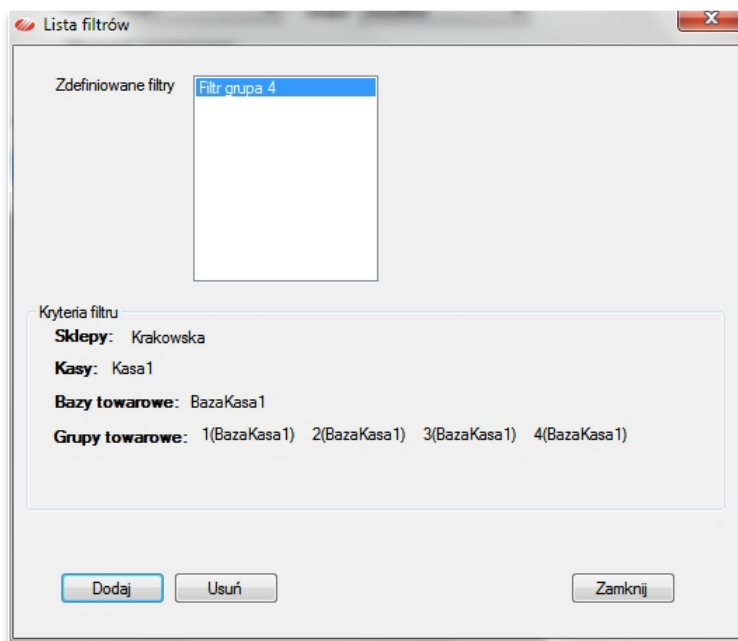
Lista filtrów

X

Zdefiniowane filtry

Filtr grupa 4

Kryteria filtru

Sklepy: Krakowska

Kasy: Kasa1

Bazy towarowe: BazaKasa1

Grupy towarowe: 1(BazaKasa1) 2(BazaKasa1) 3(BazaKasa1) 4(BazaKasa1)

Dodaj

Usuń

Zamknij